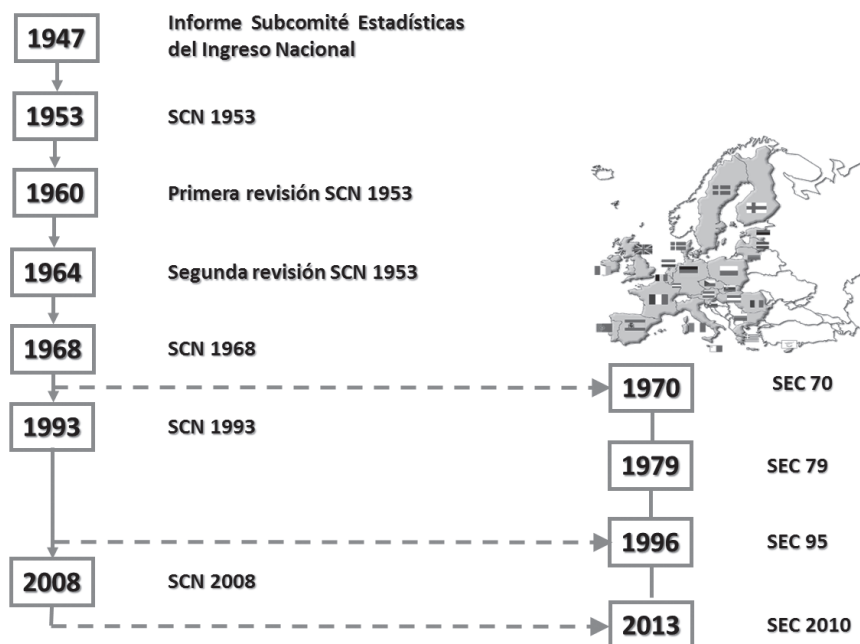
1947 Informe Subcomité Estadísticas del Ingreso Nacional

1953 SCN 1953

1960 Primera revisión SCN 1953

1964 Segunda revisión SCN 1953

1968 SCN 1968

1993 SCN 1993

2008 SCN 2008

1970 SEC 70

1979 SEC 79

1996 SEC 95

2013 SEC 2010